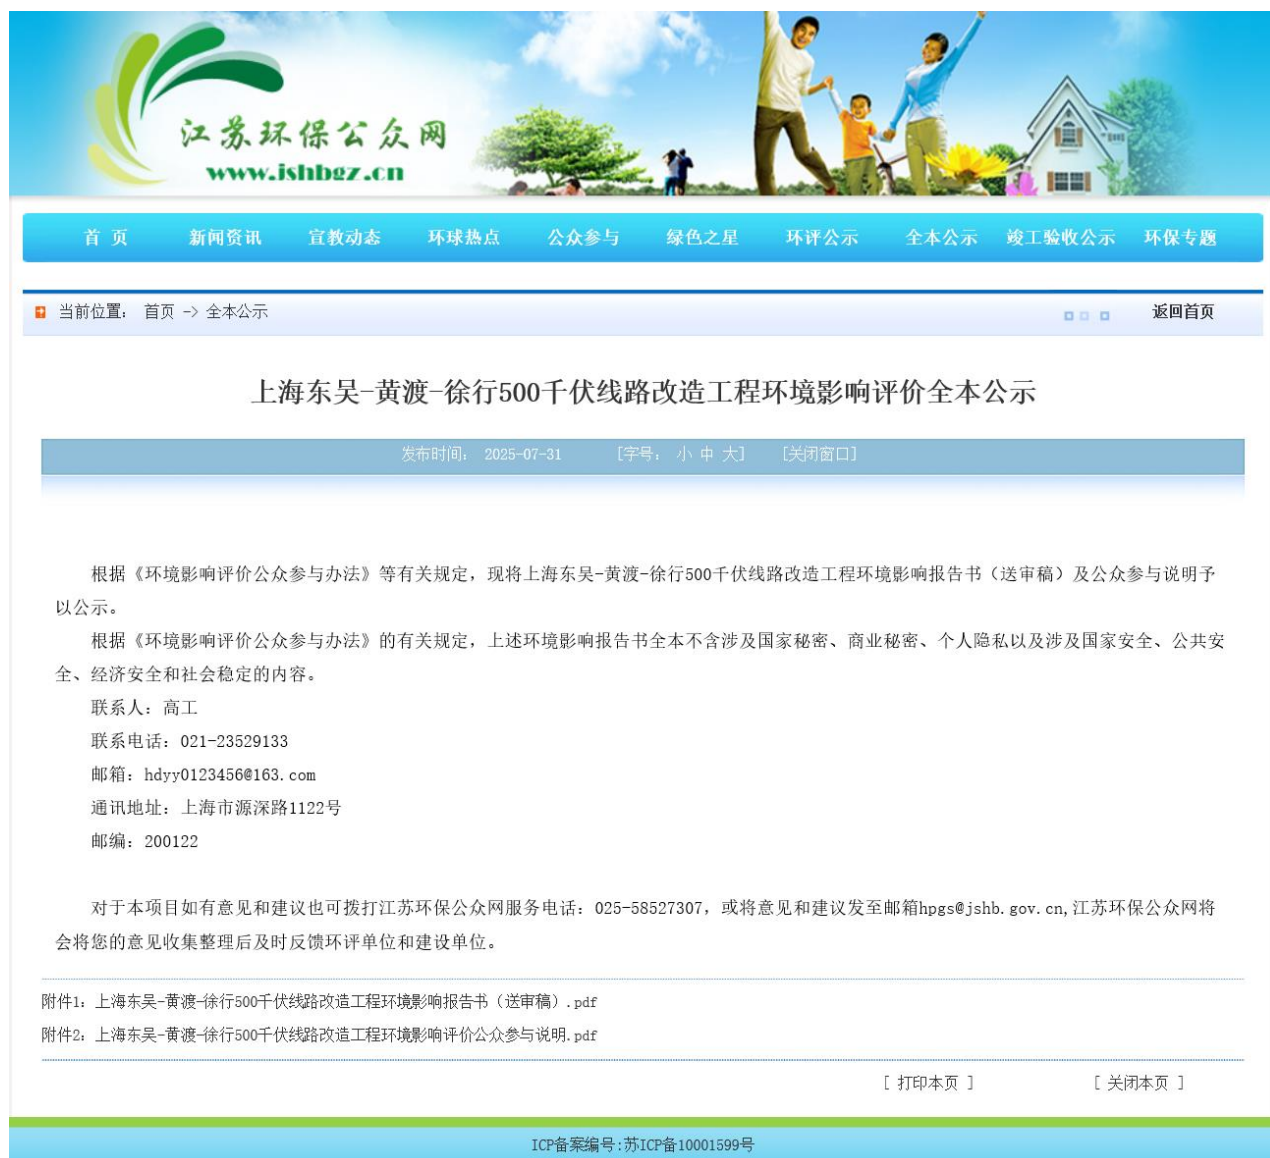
江苏环保公众网
www.jshbgz.cn

首 页 新闻资讯 宣教动态 环球热点 公众参与 绿色之星 环评公示 全本公示 竣工验收公示 环保专题

当前位置： 首页 -> 全本公示 返回首页

上海东吴-黄渡-徐行500千伏线路改造工程环境影响评价全本公示

发布时间： 2025-07-31 [字号： 小 中 大] [关闭窗口]

根据《环境影响评价公众参与办法》等有关规定，现将上海东吴-黄渡-徐行500千伏线路改造工程环境影响报告书（送审稿）及公众参与说明予以公示。

根据《环境影响评价公众参与办法》的有关规定，上述环境影响报告书全本不含涉及国家秘密、商业秘密、个人隐私以及涉及国家安全、公共安全、经济安全和社会稳定的内容。

联系人：高工

联系电话：021-23529133

邮箱：hdyy0123456@163.com

通讯地址：上海市源深路1122号

邮编：200122

对于本项目如有意见和建议也可拨打江苏环保公众网服务电话：025-58527307，或将意见和建议发至邮箱hpgs@jshb.gov.cn,江苏环保公众网将会将您的意见收集整理后及时反馈环评单位和建设单位。

附件1：上海东吴-黄渡-徐行500千伏线路改造工程环境影响报告书（送审稿）.pdf
附件2：上海东吴-黄渡-徐行500千伏线路改造工程环境影响评价公众参与说明.pdf

[ 打印本页 ] [ 关闭本页 ]

ICP备案编号:苏ICP备10001599号